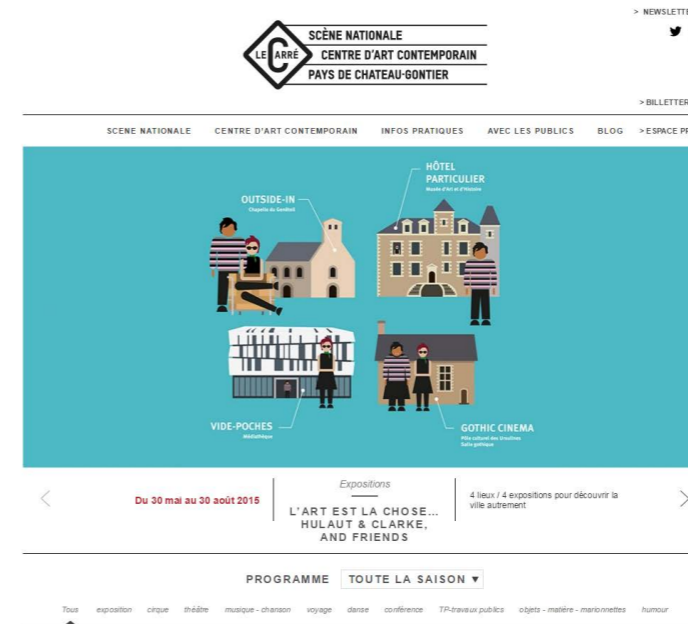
> NEWSLETTE

LE CARRÉ
SCÈNE NATIONALE
CENTRE D'ART CONTEMPORAIN
PAYS DE CHATEAU-GONTIER

> BILLETTER

SCENE NATIONALE CENTRE D'ART CONTEMPORAIN INFOS PRATIQUES AVEC LES PUBLICS BLOG > ESPACE PR

HÔTEL PARTICULIER
Musée d'Art et d'Histoire

OUTSIDE-IN
Chapelle du Genêteil

VIDE-POCHES
Médiathèque

GOTHIC CINEMA
Pôle culturel des Ursulines
Salle gothique

Du 30 mai au 30 août 2015

Expositions

L'ART EST LA CHOSE... HULAUT & CLARKE, AND FRIENDS

4 lieux / 4 expositions pour découvrir la ville autrement

PROGRAMME TOUTE LA SAISON ▾

Tous exposition cirque théâtre musique - chanson voyage danse conférence TP-travaux publics objets - matière - marionnettes humour